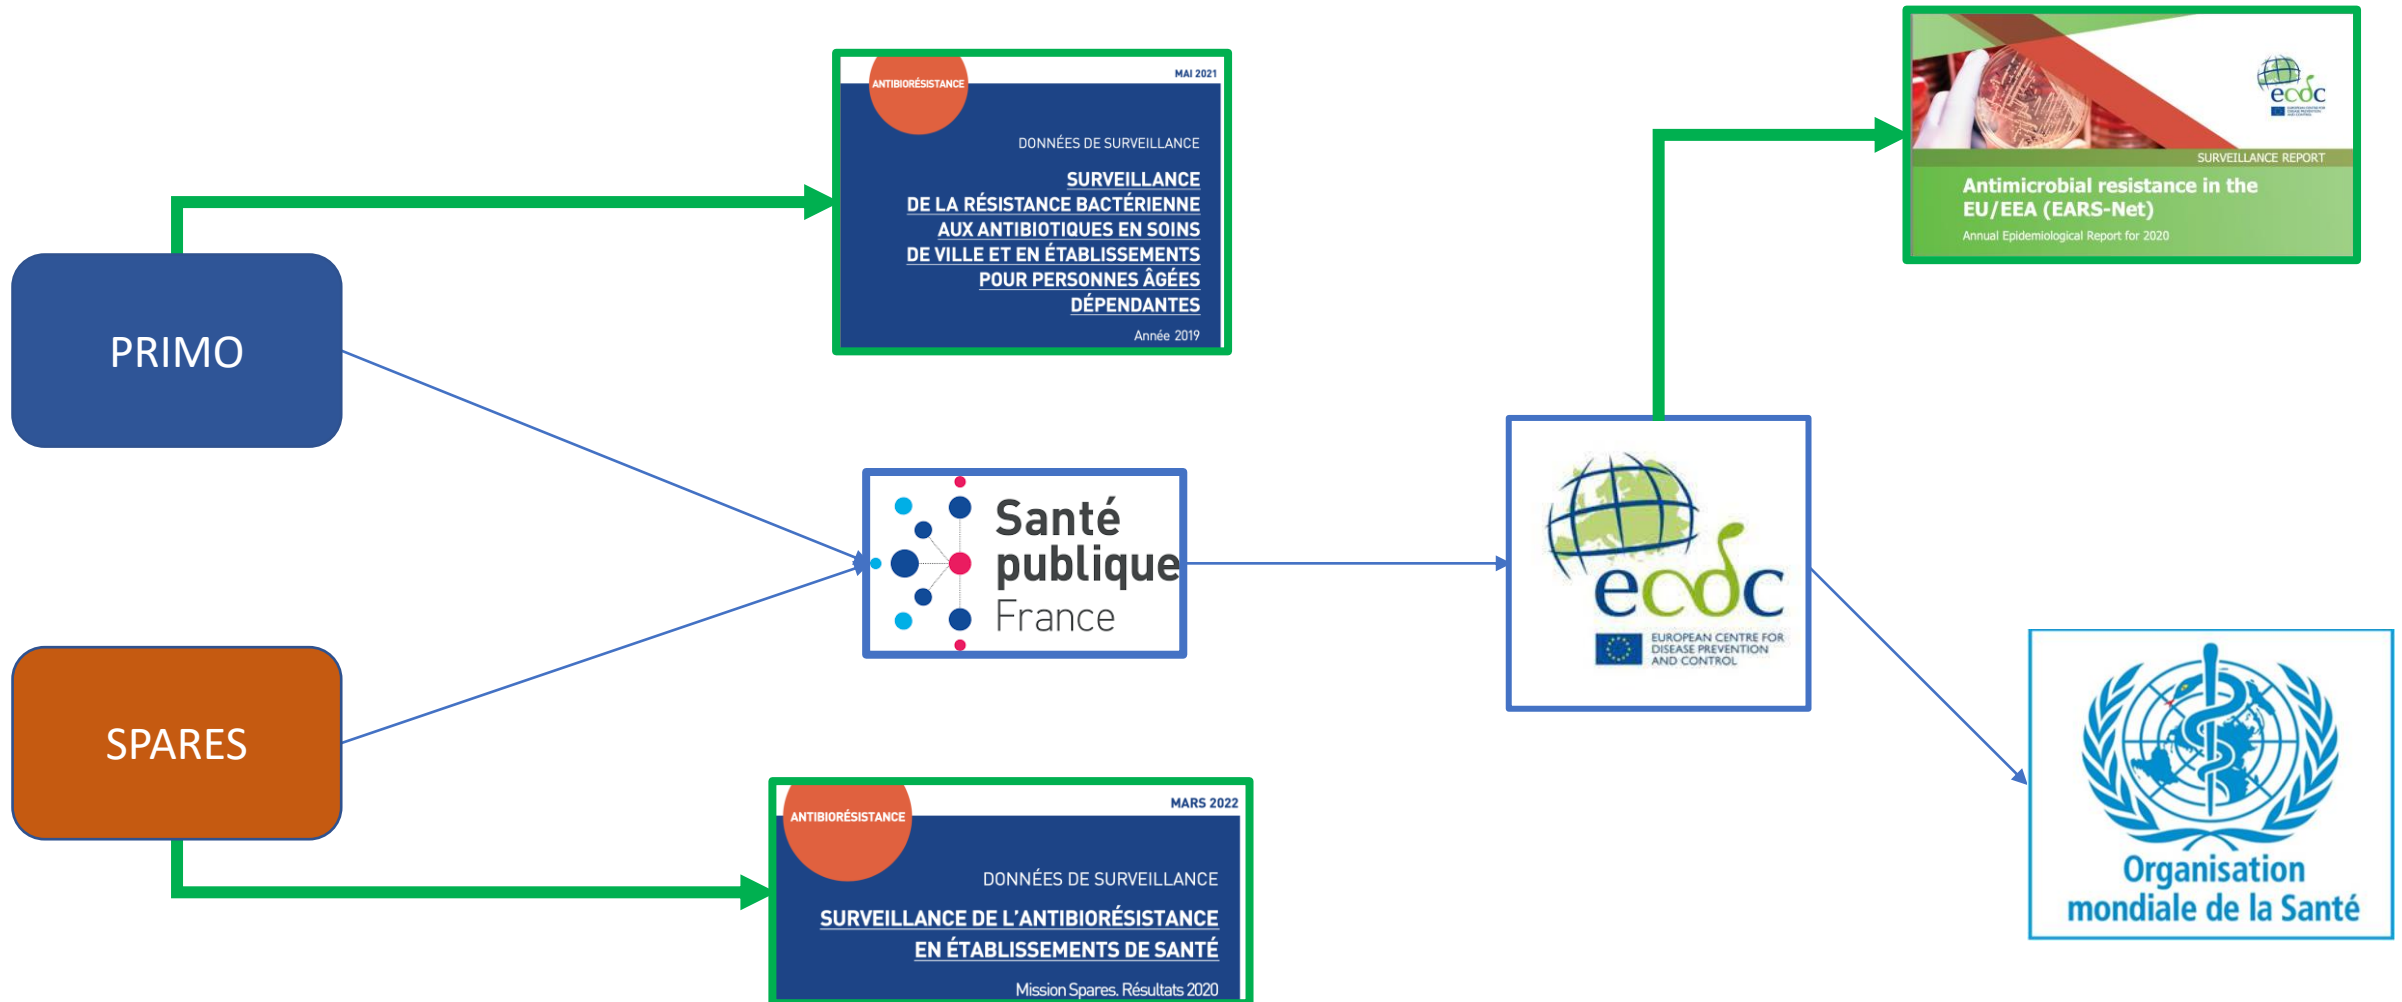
ANTIBIORÉSISTANCE

MAI 2021

DONNÉES DE SURVEILLANCE

SURVEILLANCE DE LA RÉSISTANCE BACTÉRIENNE AUX ANTIBIOTIQUES EN SOINS DE VILLE ET EN ÉTABLISSEMENTS POUR PERSONNES ÂGÉES DÉPENDANTES

Année 2019

ecdc

SURVEILLANCE REPORT

Antimicrobial resistance in the EU/EEA (EARS-Net)

Annual Epidemiological Report for 2020

PRIMO

Santé publique France

ecdc

EUROPEAN CENTRE FOR DISEASE PREVENTION AND CONTROL

SPARES

Organisation mondiale de la Santé

ANTIBIORÉSISTANCE

MARS 2022

DONNÉES DE SURVEILLANCE

SURVEILLANCE DE L'ANTIBIORÉSISTANCE EN ÉTABLISSEMENTS DE SANTÉ

Mission Spares. Résultats 2020